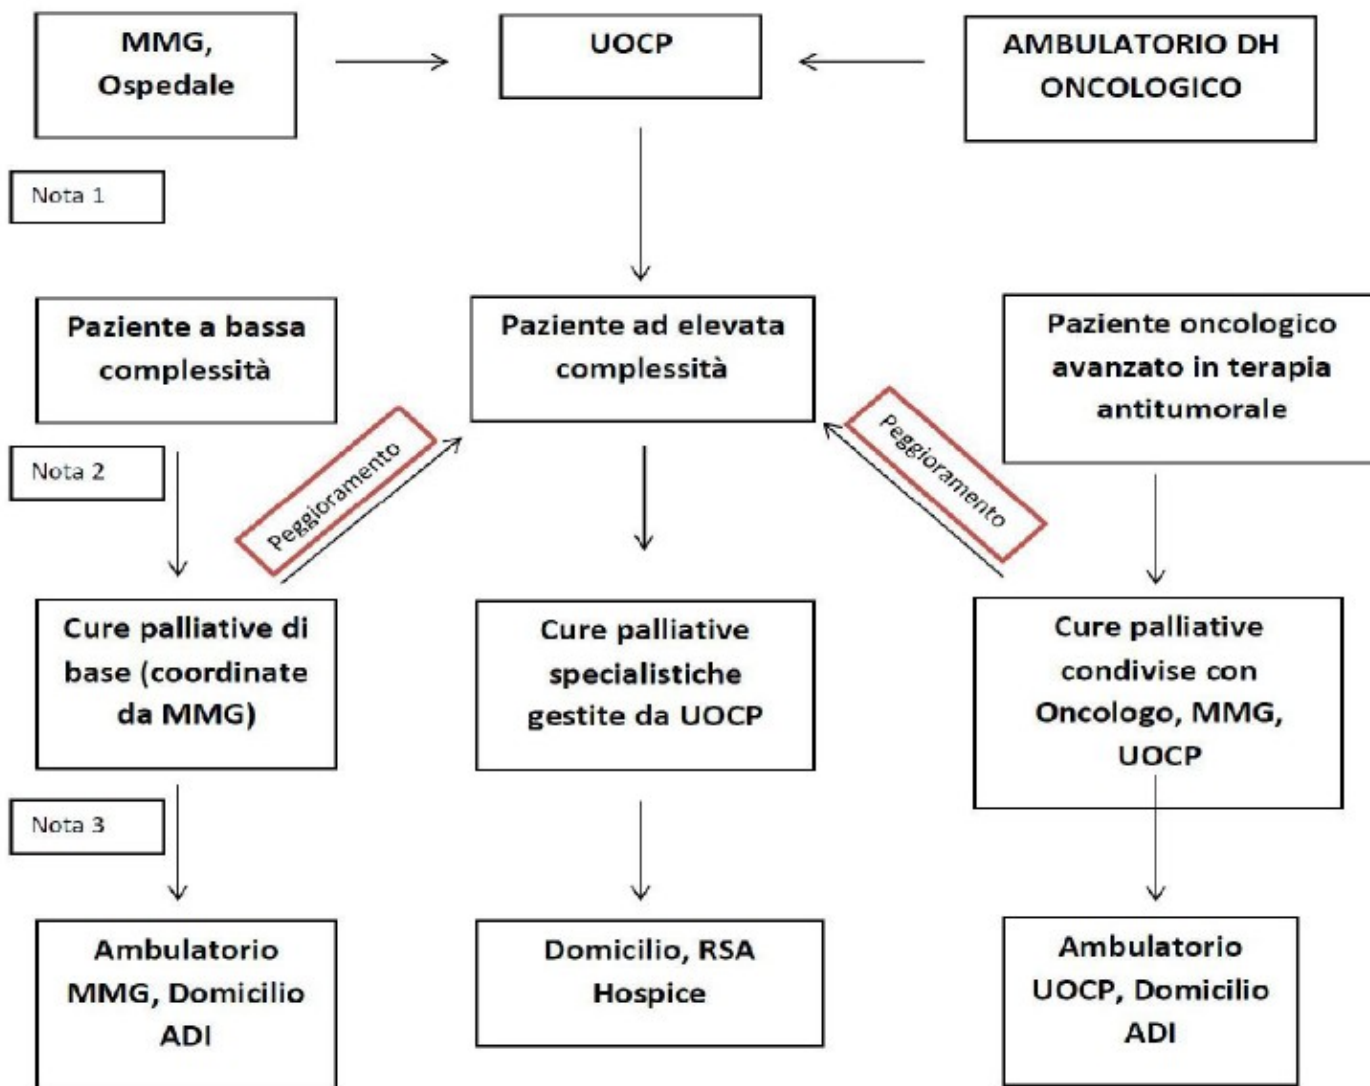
MMG, Ospedale

UOCP

AMBULATORIO DH ONCOLOGICO

Nota 1

Paziente a bassa complessità

Paziente ad elevata complessità

Paziente oncologico avanzato in terapia antitumorale

Nota 2

Peggioramento

Peggioramento

Cure palliative di base (coordinate da MMG)

Cure palliative specialistiche gestite da UOCP

Cure palliative condivise con Oncologo, MMG, UOCP

Nota 3

Ambulatorio MMG, Domicilio ADI

Domicilio, RSA Hospice

Ambulatorio UOCP, Domicilio ADI